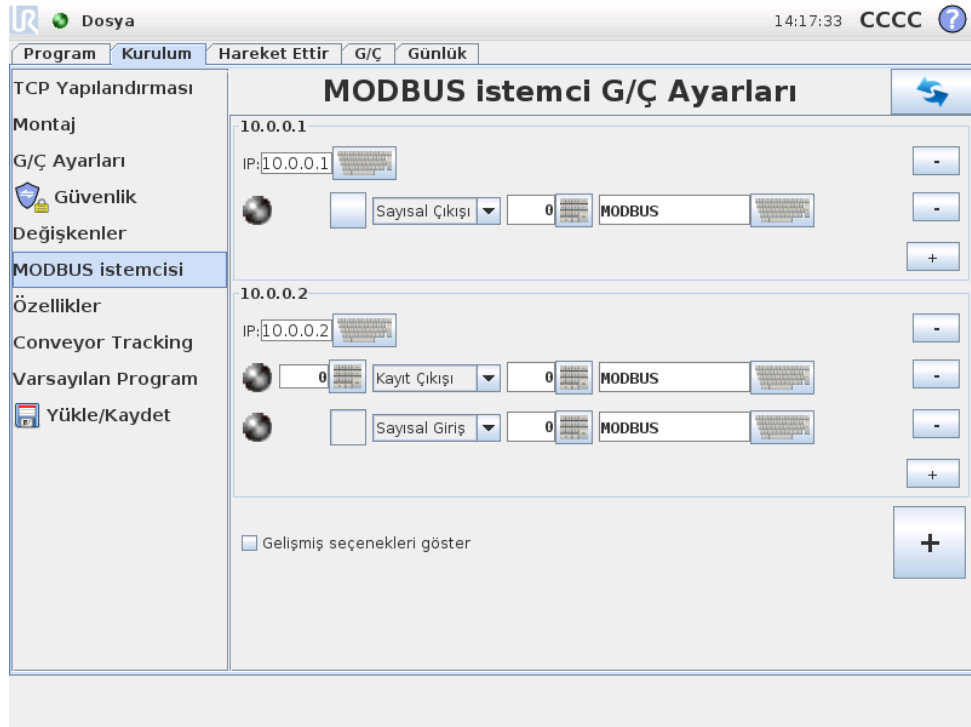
Dosya

14:17:33 CCCC ?

Program | Kurulum | Hareket Ettir | G/Ç | Günlük

TCP Yapılandırması
Montaj
G/Ç Ayarları
Güvenlik
Değişkenler
MODBUS istemcisi
Özellikler
Conveyor Tracking
Varsayılan Program
Yükle/Kaydet

MODBUS istemci G/Ç Ayarları

10.0.0.1

IP: 10.0.0.1

-

Sayısal Çıkışı 0 MODBUS

-

+

10.0.0.2

IP: 10.0.0.2

-

0 Kayıt Çıkışı 0 MODBUS

-

Sayısal Giriş 0 MODBUS

-

+

Gelişmiş seçenekleri göster

+